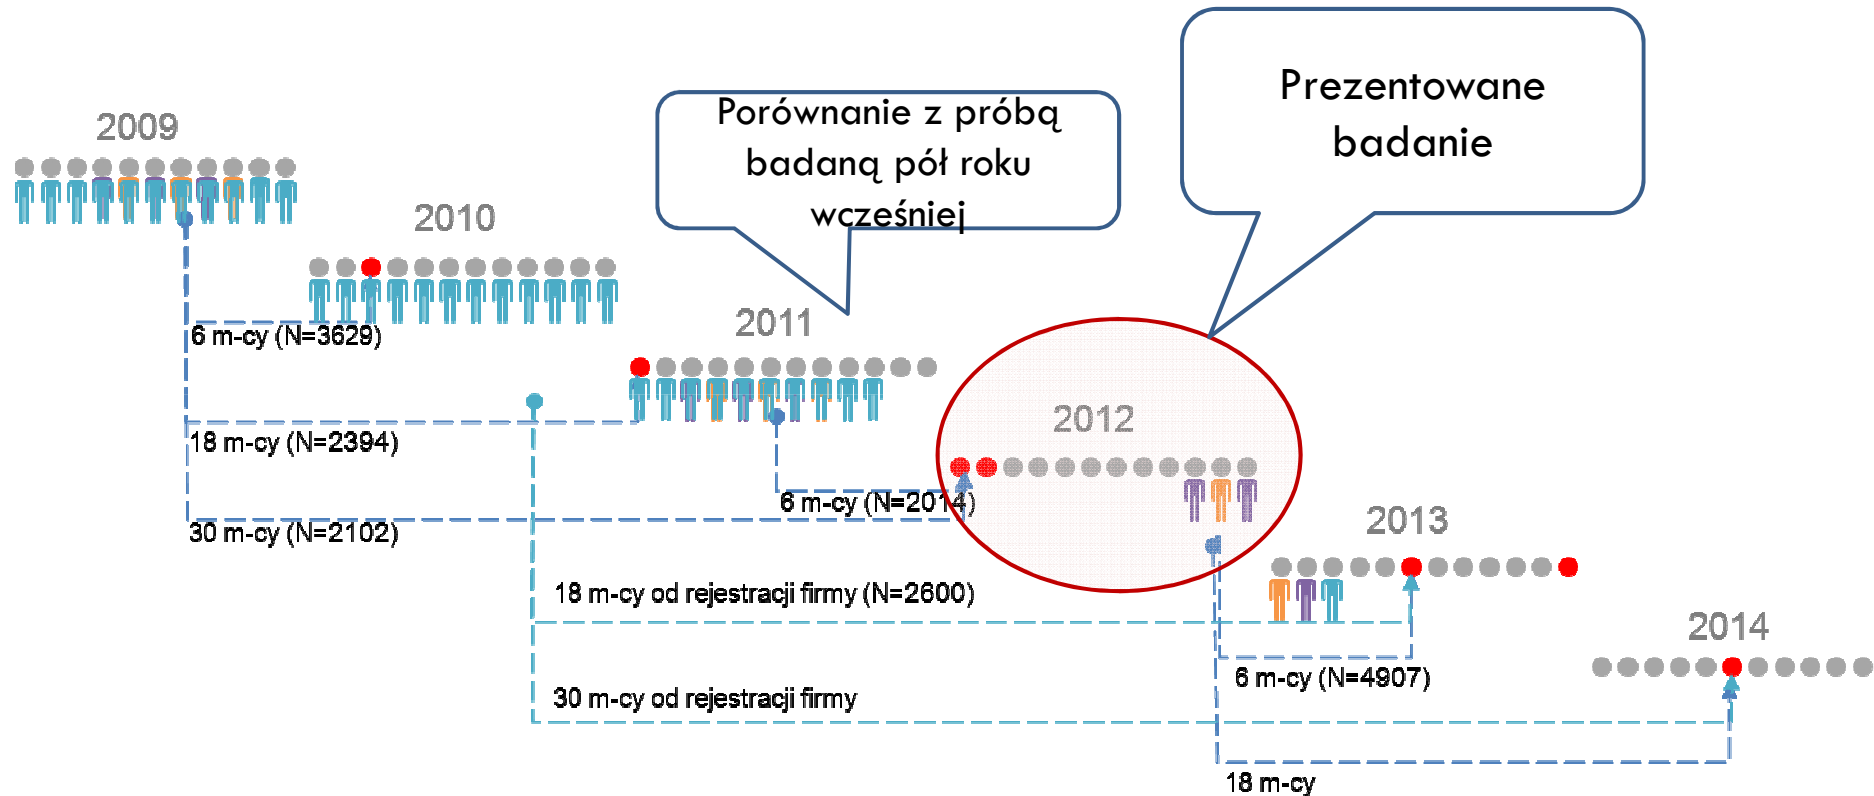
Porównanie z próbą badaną pół roku wcześniej

Prezentowane badanie

2009

2010

6 m-cy (N=3629)

2011

18 m-cy (N=2394)

2012

6 m-cy (N=2014)

30 m-cy (N=2102)

2013

18 m-cy od rejestracji firmy (N=2600)

6 m-cy (N=4907)

2014

30 m-cy od rejestracji firmy

18 m-cy